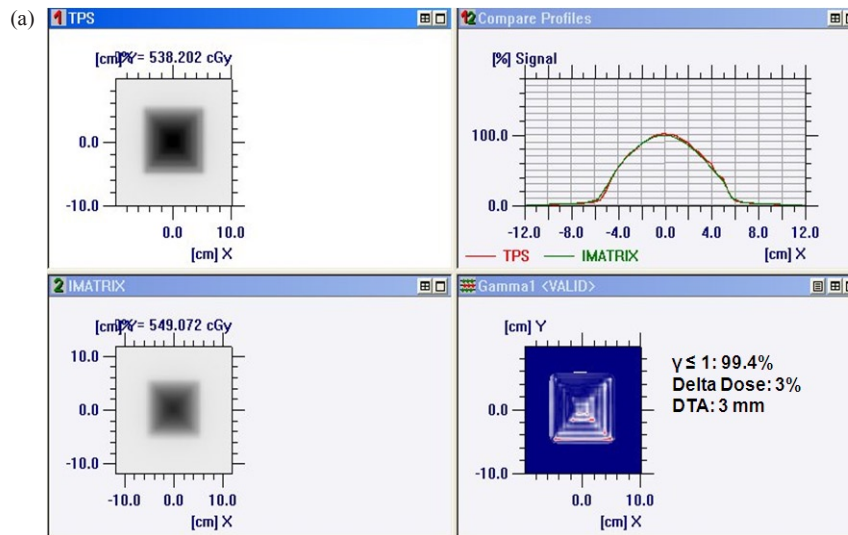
(a)

1 TPS

[cm] Y 100% = 538.202 cGy

0.0

-10.0

0.0 10.0

[cm] X

12 Compare Profiles

[%] Signal

100.0

0.0

-12.0 -8.0 -4.0 0.0 4.0 8.0 12.0

[cm] X

TPS IMATRIX

2 IMATRIX

[cm] Y 100% = 549.072 cGy

10.0

0.0

-10.0

-10.0 0.0 10.0

[cm] X

Gamma1 <VALID>

[cm] Y

0.0

-10.0

0.0 10.0

[cm] X

γ ≤ 1: 99.4%
Delta Dose: 3%
DTA: 3 mm